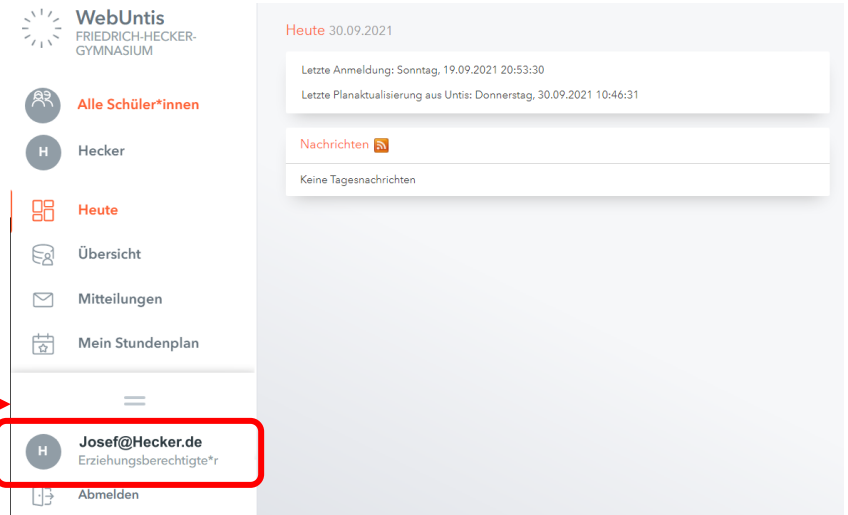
WebUntis
FRIEDRICH-HECKER-GYMNASIUM

Alle Schüler*innen

H Hecker

Heute

Übersicht

Mitteilungen

Mein Stundenplan

H Josef@Hecker.de
Erziehungsberechtigte*r

Abmelden

Heute 30.09.2021

Letzte Anmeldung: Sonntag, 19.09.2021 20:53:30

Letzte Planaktualisierung aus Untis: Donnerstag, 30.09.2021 10:46:31

Nachrichten

Keine Tagesnachrichten